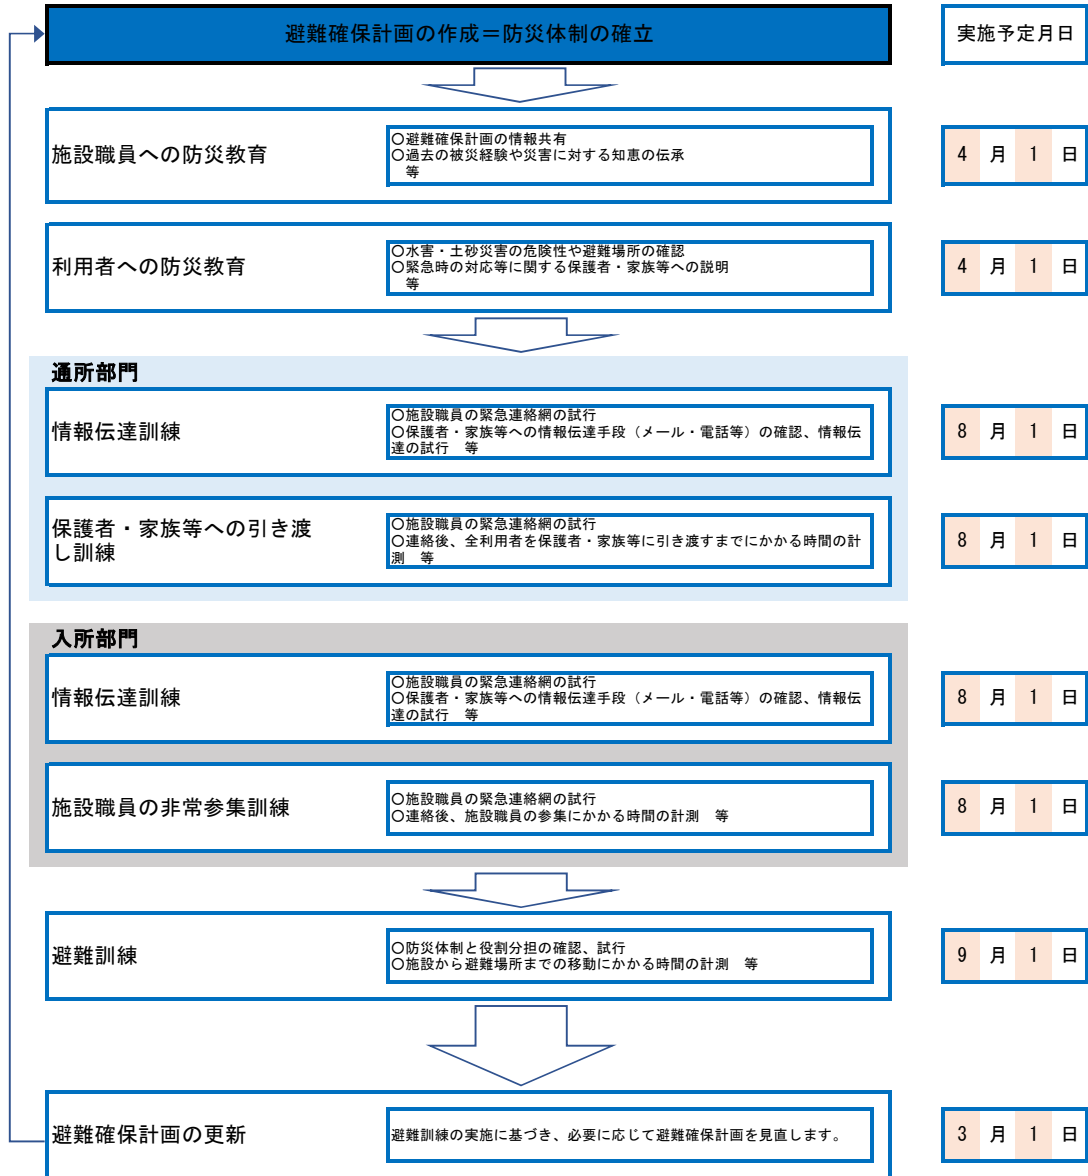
避難確保計画の作成＝防災体制の確立

実施予定月日

施設職員への防災教育

○避難確保計画の情報共有
○過去の被災経験や災害に対する知恵の伝承 等

4 月 1 日

利用者への防災教育

○水害・土砂災害の危険性や避難場所の確認
○緊急時の対応等に関する保護者・家族等への説明 等

4 月 1 日

通所部門

情報伝達訓練

○施設職員の緊急連絡網の試行
○保護者・家族等への情報伝達手段（メール・電話等）の確認、情報伝達の試行 等

8 月 1 日

保護者・家族等への引き渡し訓練

○施設職員の緊急連絡網の試行
○連絡後、全利用者を保護者・家族等に引き渡すまでにかかる時間の計測 等

8 月 1 日

入所部門

情報伝達訓練

○施設職員の緊急連絡網の試行
○保護者・家族等への情報伝達手段（メール・電話等）の確認、情報伝達の試行 等

8 月 1 日

施設職員の非常参集訓練

○施設職員の緊急連絡網の試行
○連絡後、施設職員の参集にかかる時間の計測 等

8 月 1 日

避難訓練

○防災体制と役割分担の確認、試行
○施設から避難場所までの移動にかかる時間の計測 等

9 月 1 日

避難確保計画の更新

避難訓練の実施に基づき、必要に応じて避難確保計画を見直します。

3 月 1 日